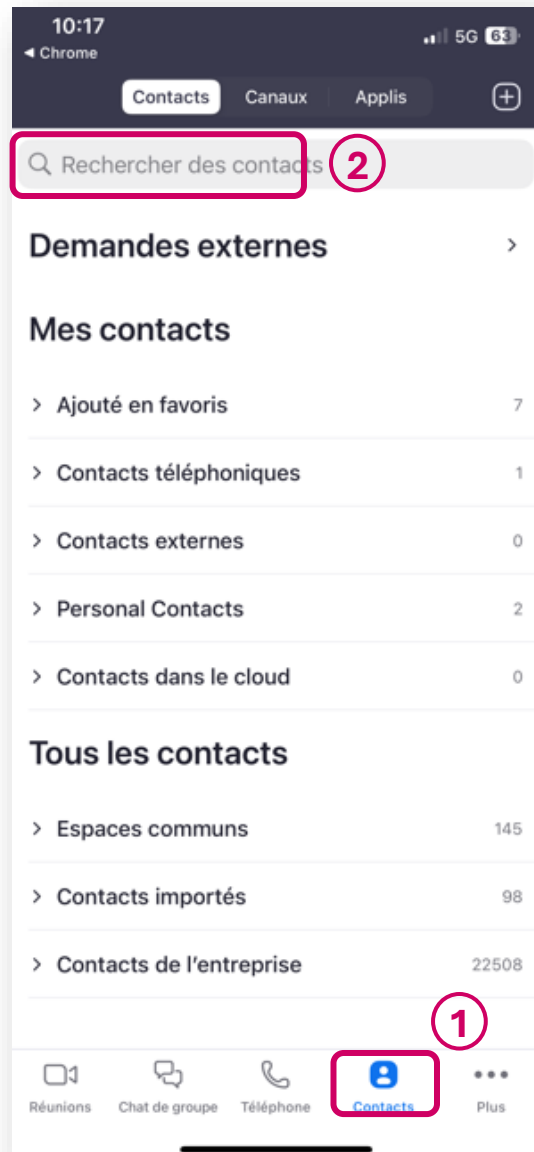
10:17
◂ Chrome
5G 63

Contacts Canaux Applis

Rechercher des contacts
2

Demandes externes

Mes contacts

Ajouté en favoris 7
Contacts téléphoniques 1
Contacts externes 0
Personal Contacts 2
Contacts dans le cloud 0

Tous les contacts

Espaces communs 145
Contacts importés 98
Contacts de l'entreprise 22508

1

Réunions Chat de groupe Téléphone Contacts Plus